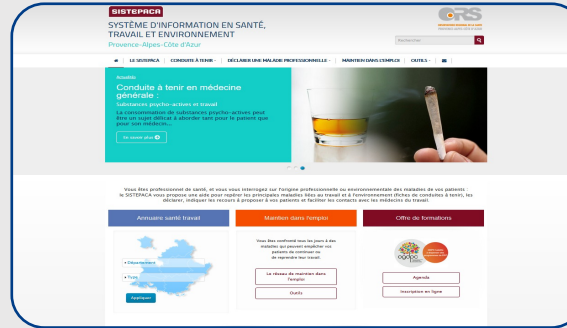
SISTEPACA
SYSTÈME D'INFORMATION EN SANTÉ, TRAVAIL ET ENVIRONNEMENT
Provence-Alpes-Côte d'Azur

ORS

Rechercher

LE SISTEPACA | CONDUITE À TENIR | DÉCLARER UNE MALADIE PROFESSIONNELLE | MAINTIEN DANS L'EMPLOI | OUTILS

Actualités
Conduite à tenir en médecine générale :
Substances psycho-actives et travail
La consommation de substances psycho-actives peut être un sujet délicat à aborder tant pour le patient que pour son médecin.
En savoir plus

Vous êtes professionnel de santé, et vous vous interrogez sur l'origine professionnelle ou environnementale des maladies de vos patients : le SISTEPACA vous propose une aide pour repérer les principales maladies liées au travail et à l'environnement (fiches de conduites à tenir), les déclarer, indiquer les recours à proposer à vos patients et faciliter les contacts avec les médecins du travail.

Annuaire santé travail
Département
Type
Appliquer

Maintien dans l'emploi
Vous êtes confronté tous les jours à des maladies qui peuvent empêcher vos patients de continuer ou de reprendre leur travail.
Le réseau de maintien dans l'emploi
Outils

Offre de formations
Agenda
Inscription en ligne